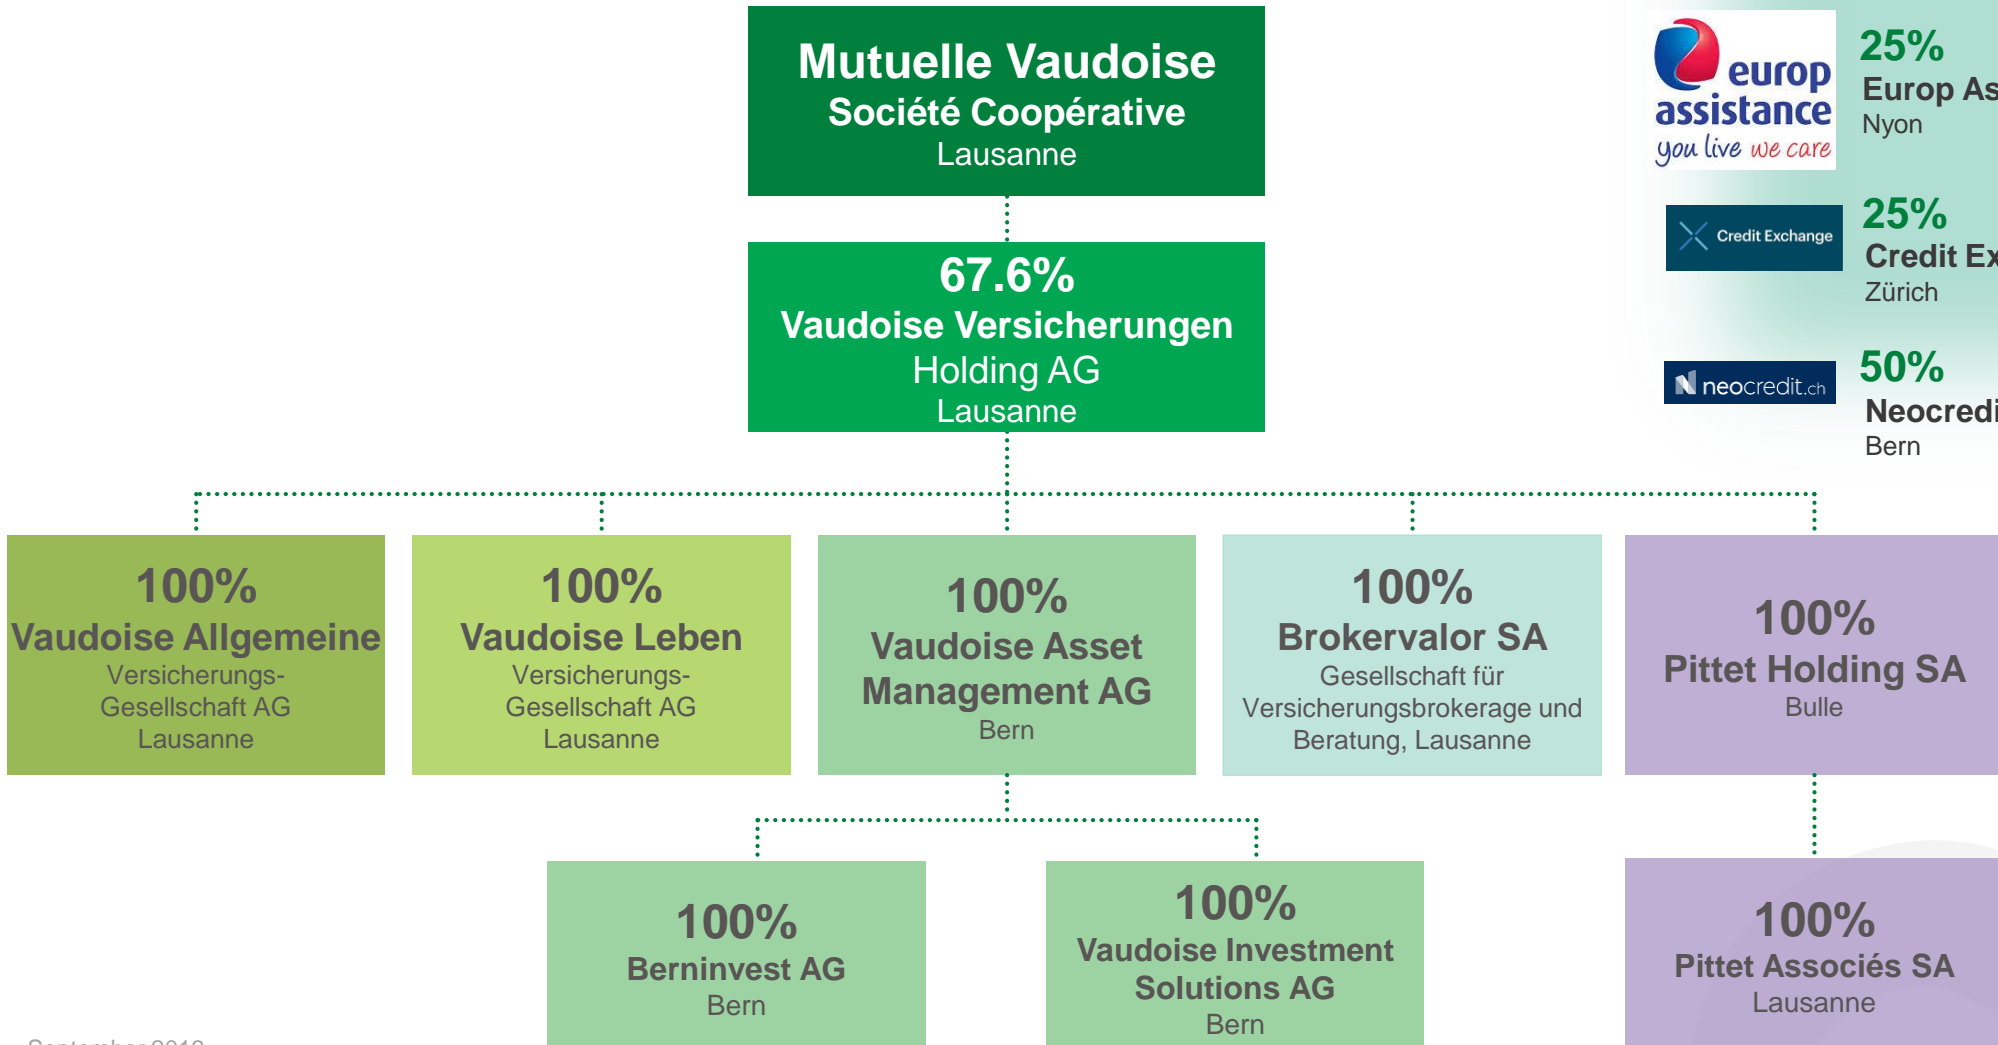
Mutuelle Vaudoise
Société Coopérative
Lausanne

67.6%
Vaudoise Versicherungen
Holding AG
Lausanne

europ assistance
you live we care

25%
Europ As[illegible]
Nyon

Credit Exchange

25%
Credit Ex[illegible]
Zürich

neocredit.ch

50%
Neocredi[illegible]
Bern

100%
Vaudoise Allgemeine
Versicherungs-Gesellschaft AG
Lausanne

100%
Vaudoise Leben
Versicherungs-Gesellschaft AG
Lausanne

100%
Vaudoise Asset Management AG
Bern

100%
Brokervalor SA
Gesellschaft für Versicherungsbrokerage und Beratung, Lausanne

100%
Pittet Holding SA
Bulle

100%
Berninvest AG
Bern

100%
Vaudoise Investment Solutions AG
Bern

100%
Pittet Associés SA
Lausanne

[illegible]